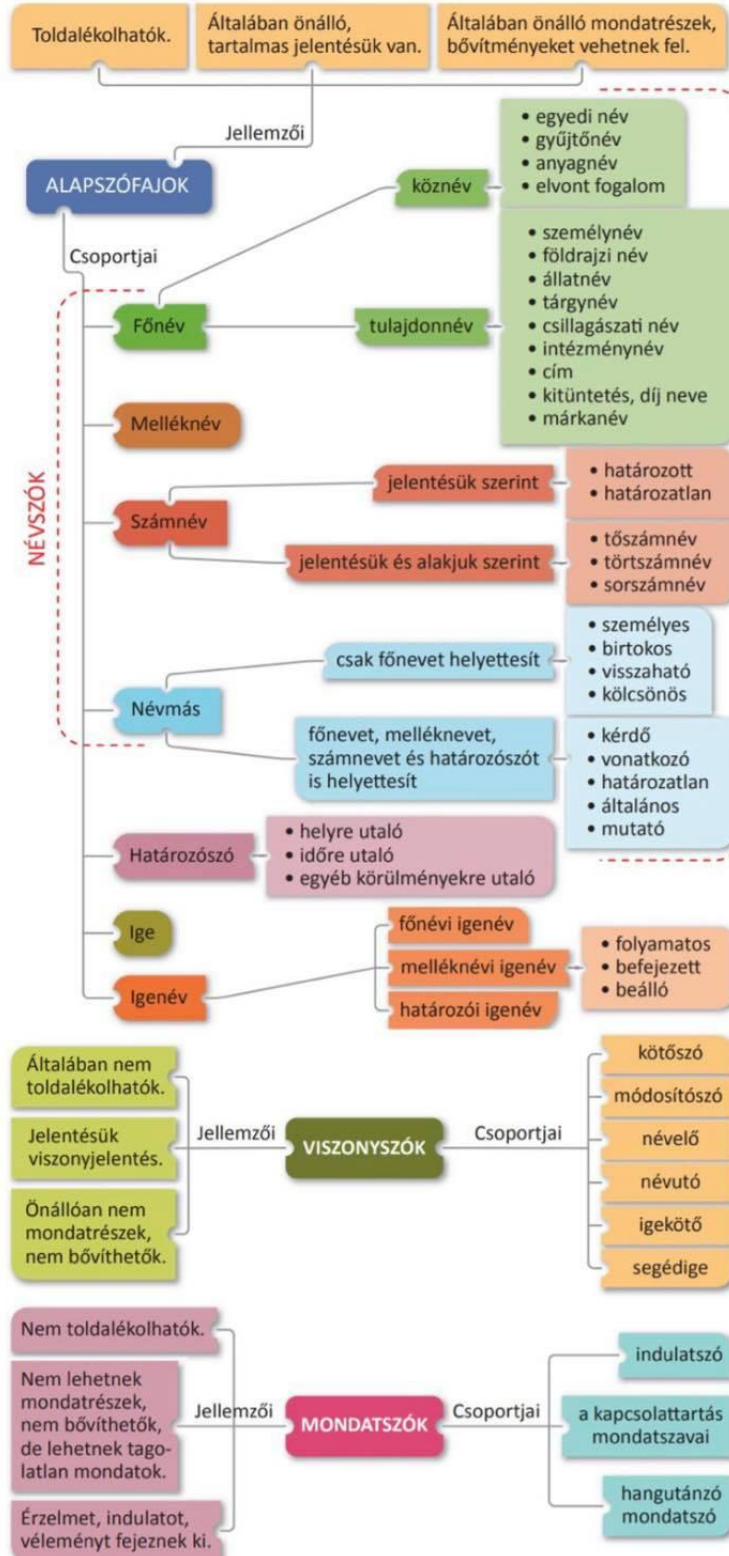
Toldalékolhatók.

Általában önálló, tartalmas jelentésük van.

Általában önálló mondatrészek, bővítményeket vehetnek fel.

Jellemzői

ALAPSZÓFAJOK

Csoportjai

NÉVSZÓK

Főnév

köznév

• egyedi név
• gyűjtőnév
• anyagnév
• elvont fogalom

tulajdonnév

• személynév
• földrajzi név
• állatnév
• tárgynév
• csillagászati név
• intézménynév
• cím
• kitüntetés, díj neve
• márkanév

Melléknév

Számnév

jelentésük szerint

• határozott
• határozatlan

jelentésük és alakjuk szerint

• tőszámnév
• törtszámnév
• sorszámnév

Névmás

csak főnevet helyettesít

• személyes
• birtokos
• visszaható
• kölcsönös

főnevet, melléknevet, számnevet és határozószót is helyettesít

• kérdő
• vonatkozó
• határozatlan
• általános
• mutató

Határozószó

• helyre utaló
• időre utaló
• egyéb körülményekre utaló

Ige

Igenév

főnévi igenév

melléknévi igenév

• folyamatos
• befejezett
• beálló

határozói igenév

Általában nem toldalékolhatók.

Jelentésük viszonyjelentés.

Önállóan nem mondatrészek, nem bővíthetők.

Jellemzői

VISZONYSZÓK

Csoportjai

kötőszó

módosítószó

névelő

névutó

igekötő

segédige

Nem toldalékolhatók.

Nem lehetnek mondatrészek, nem bővíthetők, de lehetnek tagolatlan mondatok.

Érzelmet, indulatot, véleményt fejeznek ki.

Jellemzői

MONDATSZÓK

Csoportjai

indulatszó

a kapcsolattartás mondatszavai

hangutánzó mondatszó